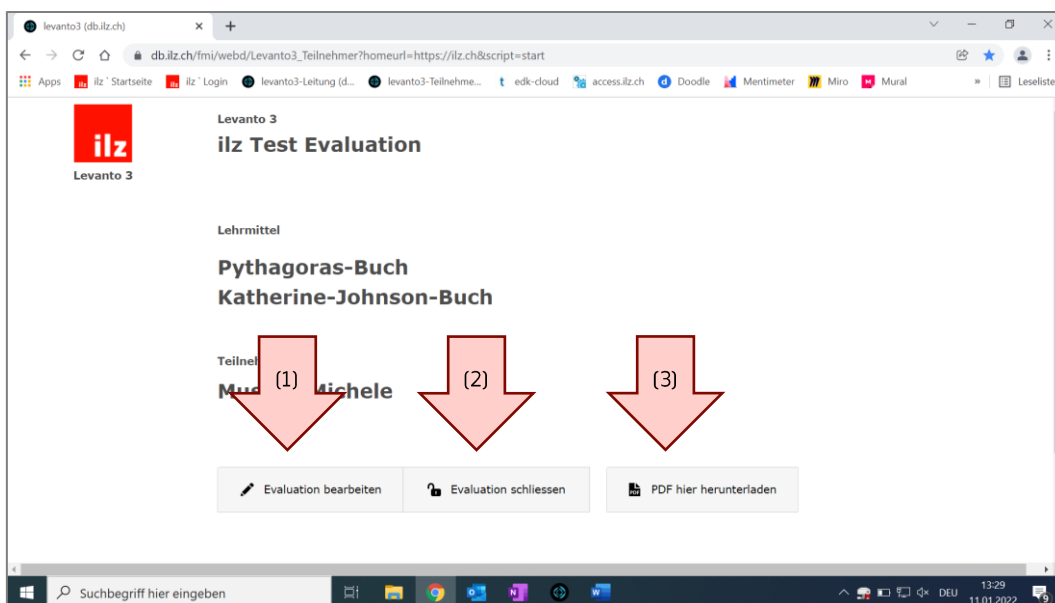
levanto3 (db.ilz.ch)

db.ilz.ch/fmi/webd/Levanto3_Teilnehmer?homeurl=https://ilz.ch&script=start

Apps ilz ' Startseite ilz ' Login levanto3-Leitung (d... levanto3-Teilnehme... edk-cloud access.ilz.ch Doodle Mentimeter Miro Mural » Leseliste

ilz
Levanto 3

Levanto 3
ilz Test Evaluation

Lehrmittel

Pythagoras-Buch
Katherine-Johnson-Buch

Teilnel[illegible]

Mu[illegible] Michele

(1)

(2)

(3)

Evaluation bearbeiten

Evaluation schliessen

PDF hier herunterladen

Suchbegriff hier eingeben

DEU 13:29 11.01.2022